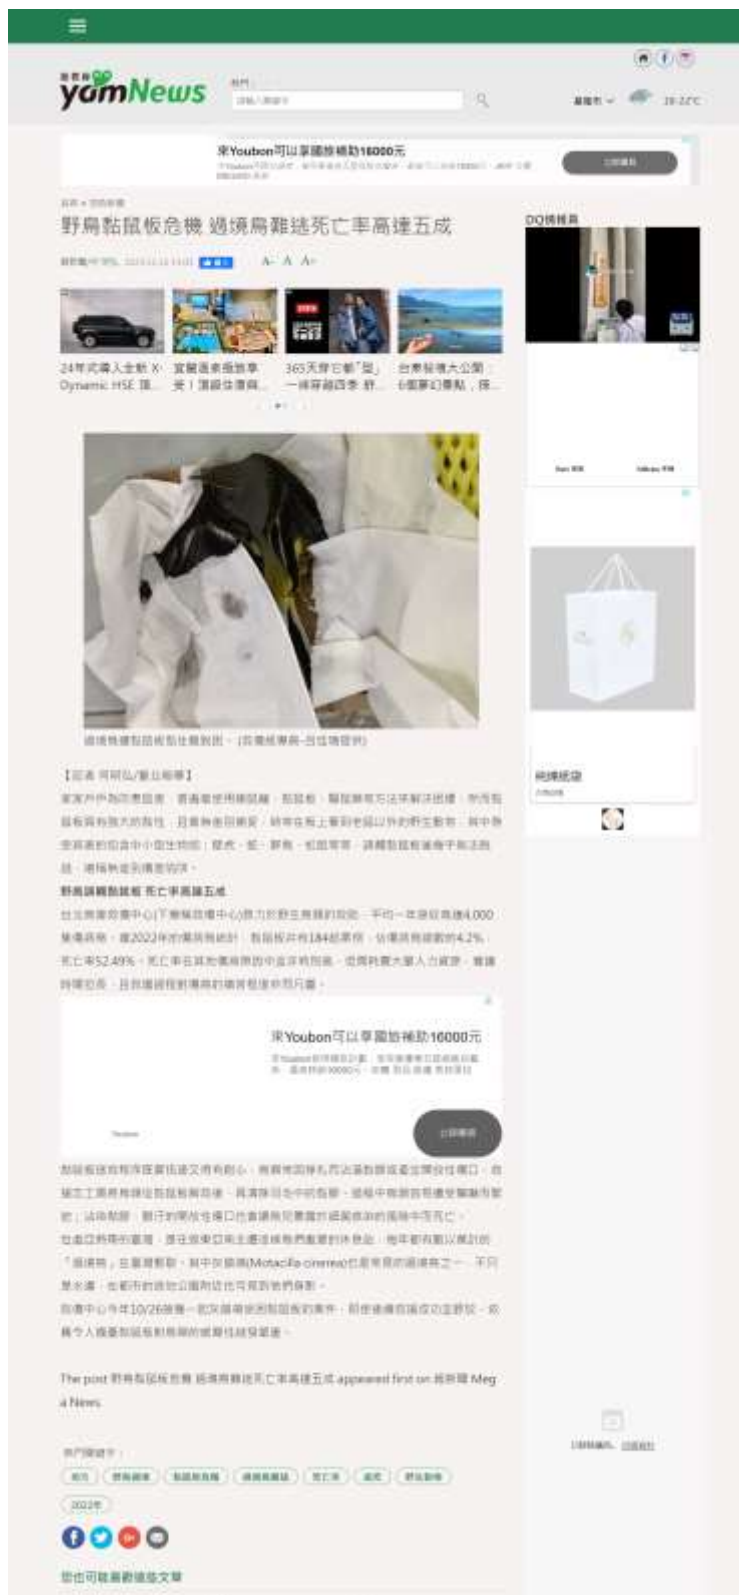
yamNews

來Youbon可以享國旅補助16000元

野鳥黏鼠板危機 過境鳥雞送死亡率高達五成

24年式購入全新 X-Dynamic HSE 旗...

365天穿它都「型」一條穿越四季 舒...

台東發現大公園：6個夢幻景點，探...

DQ情報員

【記者 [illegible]】

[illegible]

野鳥誤觸黏鼠板 死亡率高達五成

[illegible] 4,000 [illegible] 2022 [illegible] 184 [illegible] 4.2% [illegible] 52.49% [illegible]

來Youbon可以享國旅補助16000元

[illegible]

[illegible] (Motacilla cinerea) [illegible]

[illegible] 10/26 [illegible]

The post 野鳥黏鼠板危機 過境鳥雞送死亡率高達五成 appeared first on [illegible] Mega News.

熱門關鍵字：

2023年

您也可能喜歡這些文章